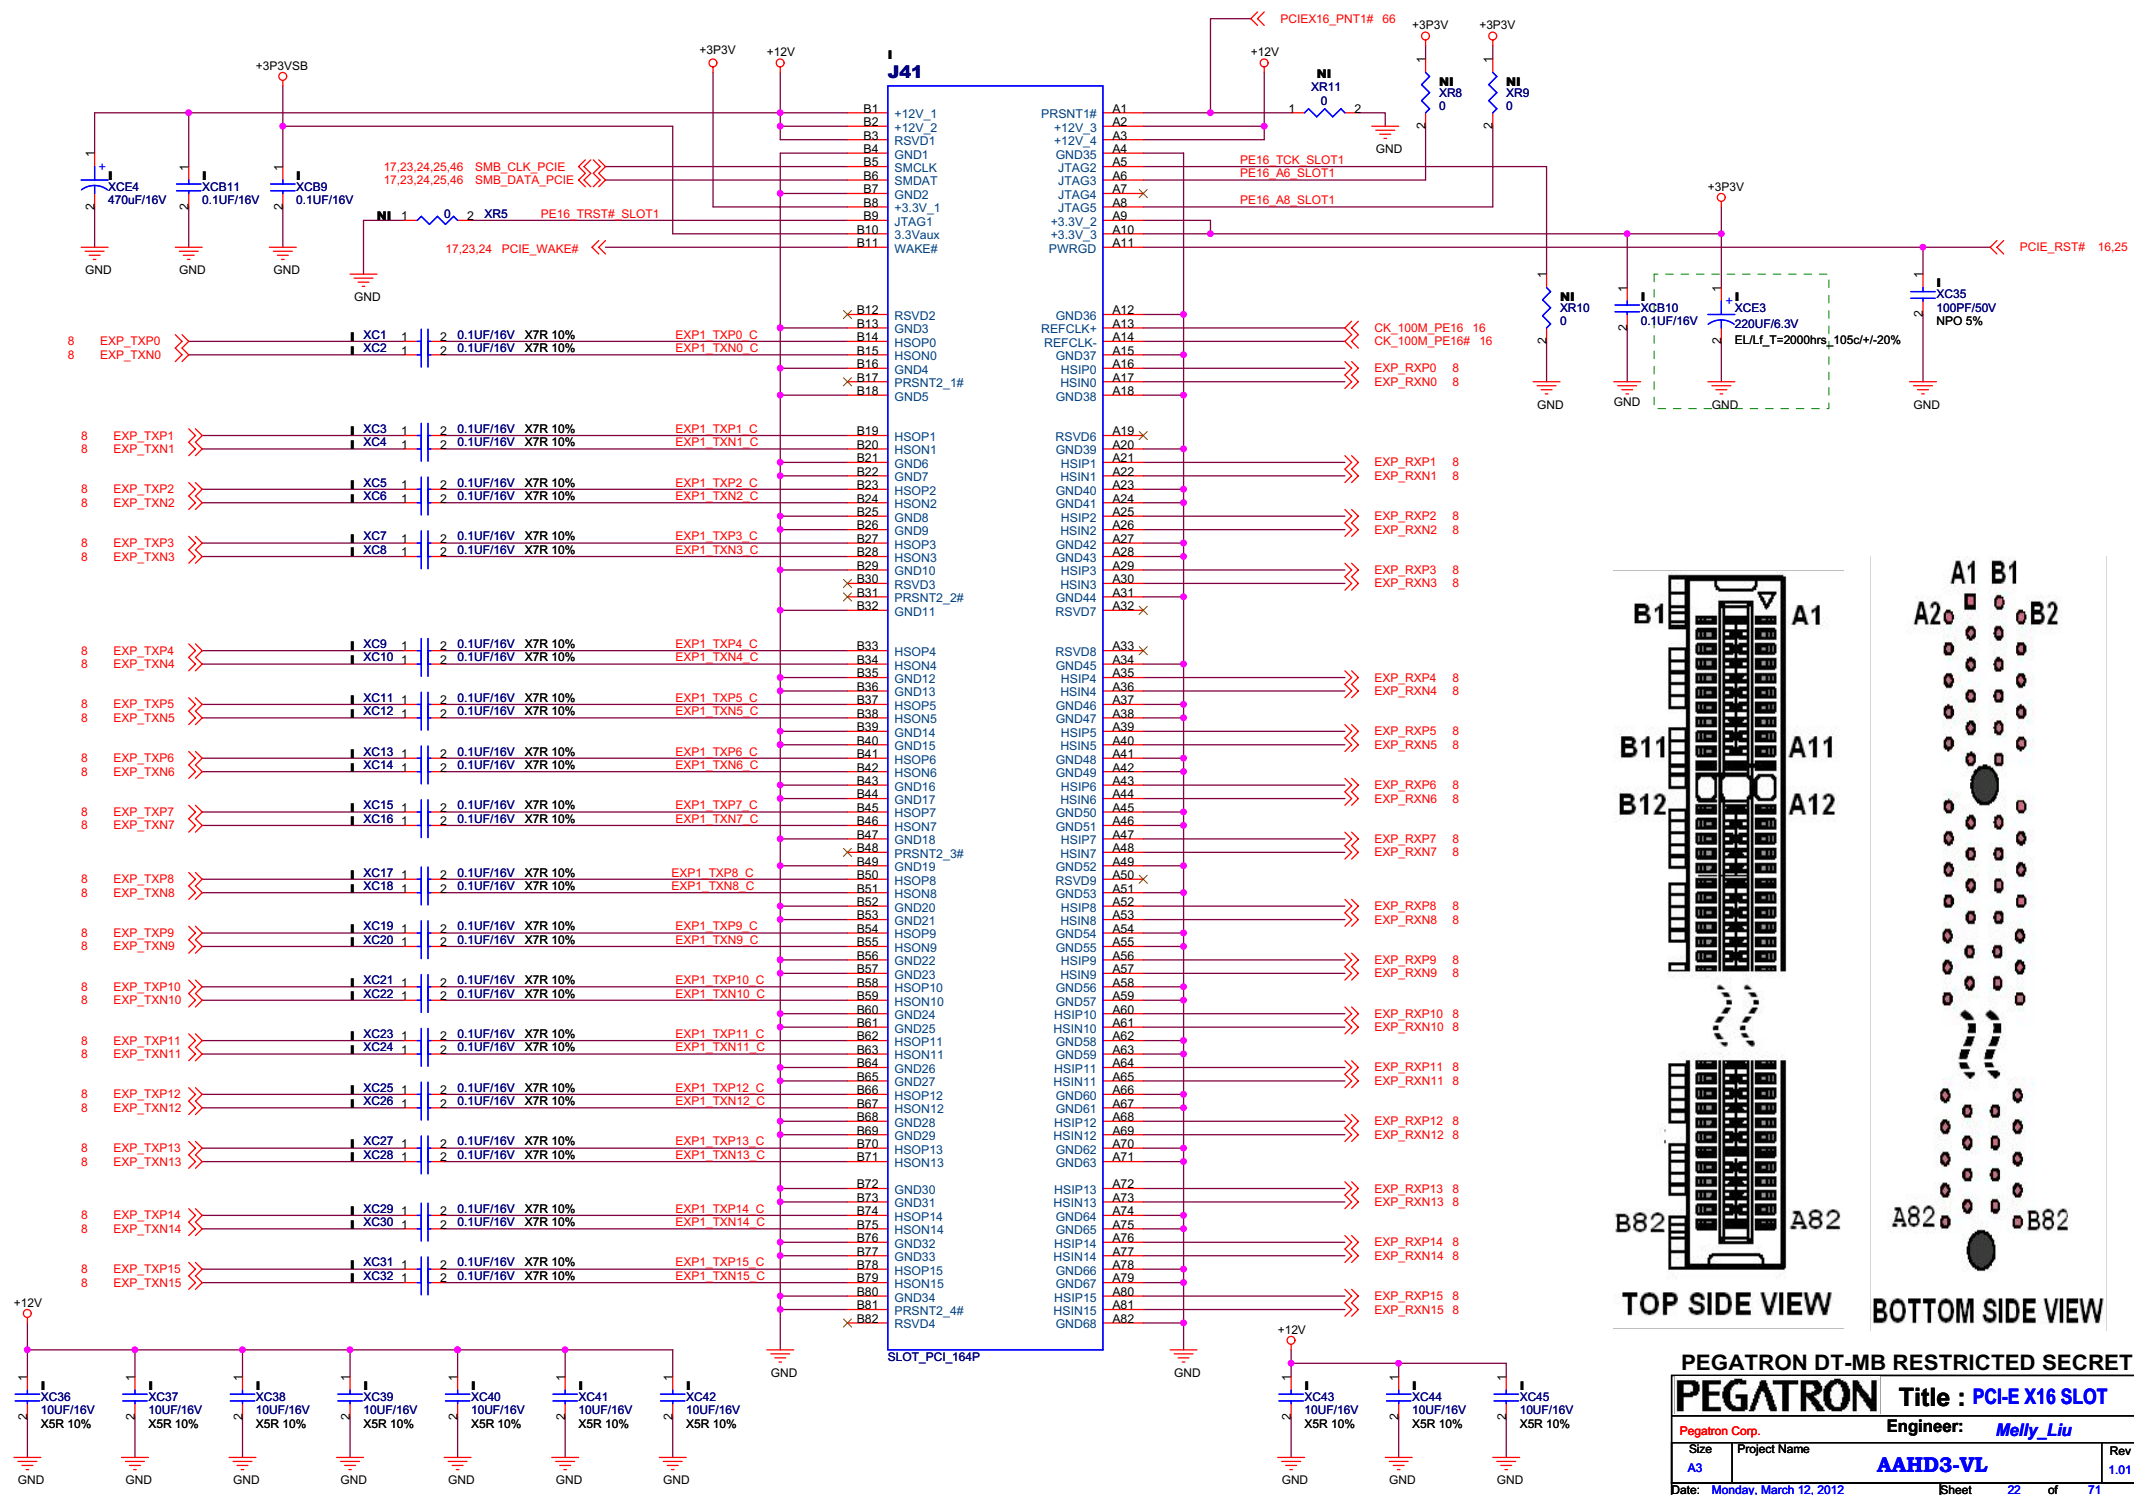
J41

+3P3VSB +3P3V +12V

+12V_1 B1
+12V_2 B2
RSVD1 B3
GND1 B4
SMCLK B5
SMDAT B6
GND2 B7
+3.3V_1 B8
JTAG1 B9
3.3Vaux B10
WAKE# B11

PRSNT1# A1
+12V_3 A2
+12V_4 A3
GND35 A4
JTAG2 A5
JTAG3 A6
JTAG4 A7
JTAG5 A8
+3.3V_2 A9
+3.3V_3 A10
PWRGD A11

XCE4 470uF/16V
XCB11 0.1UF/16V
XCB9 0.1UF/16V
GND GND GND GND

17,23,24,25,46 SMB_CLK_PCIE
17,23,24,25,46 SMB_DATA_PCIE
NI XR5 0 PE16_TRST#_SLOT1
17,23,24 PCIE_WAKE#

PCIEX16_PNT1# 66
+12V +3P3V +3P3V
NI XR11 0
NI XR8 0
NI XR9 0
GND
PE16_TCK_SLOT1
PE16_A6_SLOT1
PE16_A8_SLOT1
+3P3V
PCIE_RST# 16,25
NI XR10 0
XCB10 0.1UF/16V
XCE3 220UF/6.3V
EL/Lf_T=2000hrs_105c/+/-20%
XC35 100PF/50V NPO 5%
GND GND GND GND

RSVD2 B12
GND3 B13
HSOP0 B14
HSON0 B15
GND4 B16
PRSNT2_1# B17
GND5 B18

GND36 A12
REFCLK+ A13
REFCLK- A14
GND37 A15
HSIP0 A16
HSIN0 A17
GND38 A18

8 EXP_TXP0 XC1 0.1UF/16V X7R 10% EXP1_TXP0_C
8 EXP_TXN0 XC2 0.1UF/16V X7R 10% EXP1_TXN0_C
CK_100M_PE16 16
CK_100M_PE16# 16
EXP_RXP0 8
EXP_RXN0 8

8 EXP_TXP1 XC3 0.1UF/16V X7R 10% EXP1_TXP1_C
8 EXP_TXN1 XC4 0.1UF/16V X7R 10% EXP1_TXN1_C
8 EXP_TXP2 XC5 0.1UF/16V X7R 10% EXP1_TXP2_C
8 EXP_TXN2 XC6 0.1UF/16V X7R 10% EXP1_TXN2_C
8 EXP_TXP3 XC7 0.1UF/16V X7R 10% EXP1_TXP3_C
8 EXP_TXN3 XC8 0.1UF/16V X7R 10% EXP1_TXN3_C

HSOP1 B19, HSON1 B20, GND6 B21, GND7 B22, HSOP2 B23, HSON2 B24, GND8 B25, GND9 B26, HSOP3 B27, HSON3 B28, GND10 B29, RSVD3 B30, PRSNT2_2# B31, GND11 B32
RSVD6 A19, GND39 A20, HSIP1 A21, HSIN1 A22, GND40 A23, GND41 A24, HSIP2 A25, HSIN2 A26, GND42 A27, GND43 A28, HSIP3 A29, HSIN3 A30, GND44 A31, RSVD7 A32
EXP_RXP1 8
EXP_RXN1 8
EXP_RXP2 8
EXP_RXN2 8
EXP_RXP3 8
EXP_RXN3 8

8 EXP_TXP4 XC9 0.1UF/16V X7R 10% EXP1_TXP4_C
8 EXP_TXN4 XC10 0.1UF/16V X7R 10% EXP1_TXN4_C
8 EXP_TXP5 XC11 0.1UF/16V X7R 10% EXP1_TXP5_C
8 EXP_TXN5 XC12 0.1UF/16V X7R 10% EXP1_TXN5_C
8 EXP_TXP6 XC13 0.1UF/16V X7R 10% EXP1_TXP6_C
8 EXP_TXN6 XC14 0.1UF/16V X7R 10% EXP1_TXN6_C
8 EXP_TXP7 XC15 0.1UF/16V X7R 10% EXP1_TXP7_C
8 EXP_TXN7 XC16 0.1UF/16V X7R 10% EXP1_TXN7_C
8 EXP_TXP8 XC17 0.1UF/16V X7R 10% EXP1_TXP8_C
8 EXP_TXN8 XC18 0.1UF/16V X7R 10% EXP1_TXN8_C
8 EXP_TXP9 XC19 0.1UF/16V X7R 10% EXP1_TXP9_C
8 EXP_TXN9 XC20 0.1UF/16V X7R 10% EXP1_TXN9_C
8 EXP_TXP10 XC21 0.1UF/16V X7R 10% EXP1_TXP10_C
8 EXP_TXN10 XC22 0.1UF/16V X7R 10% EXP1_TXN10_C
8 EXP_TXP11 XC23 0.1UF/16V X7R 10% EXP1_TXP11_C
8 EXP_TXN11 XC24 0.1UF/16V X7R 10% EXP1_TXN11_C
8 EXP_TXP12 XC25 0.1UF/16V X7R 10% EXP1_TXP12_C
8 EXP_TXN12 XC26 0.1UF/16V X7R 10% EXP1_TXN12_C
8 EXP_TXP13 XC27 0.1UF/16V X7R 10% EXP1_TXP13_C
8 EXP_TXN13 XC28 0.1UF/16V X7R 10% EXP1_TXN13_C
8 EXP_TXP14 XC29 0.1UF/16V X7R 10% EXP1_TXP14_C
8 EXP_TXN14 XC30 0.1UF/16V X7R 10% EXP1_TXN14_C
8 EXP_TXP15 XC31 0.1UF/16V X7R 10% EXP1_TXP15_C
8 EXP_TXN15 XC32 0.1UF/16V X7R 10% EXP1_TXN15_C

HSOP4 B33, HSON4 B34, GND12 B35, GND13 B36, HSOP5 B37, HSON5 B38, GND14 B39, GND15 B40, HSOP6 B41, HSON6 B42, GND16 B43, GND17 B44, HSOP7 B45, HSON7 B46, GND18 B47, PRSNT2_3# B48, GND19 B49, HSOP8 B50, HSON8 B51, GND20 B52, GND21 B53, HSOP9 B54, HSON9 B55, GND22 B56, GND23 B57, HSOP10 B58, HSON10 B59, GND24 B60, GND25 B61, HSOP11 B62, HSON11 B63, GND26 B64, GND27 B65, HSOP12 B66, HSON12 B67, GND28 B68, GND29 B69, HSOP13 B70, HSON13 B71, GND30 B72, GND31 B73, HSOP14 B74, HSON14 B75, GND32 B76, GND33 B77, HSOP15 B78, HSON15 B79, GND34 B80, PRSNT2_4# B81, RSVD4 B82

RSVD8 A33, GND45 A34, HSIP4 A35, HSIN4 A36, GND46 A37, GND47 A38, HSIP5 A39, HSIN5 A40, GND48 A41, GND49 A42, HSIP6 A43, HSIN6 A44, GND50 A45, GND51 A46, HSIP7 A47, HSIN7 A48, GND52 A49, RSVD9 A50, GND53 A51, HSIP8 A52, HSIN8 A53, GND54 A54, GND55 A55, HSIP9 A56, HSIN9 A57, GND56 A58, GND57 A59, HSIP10 A60, HSIN10 A61, GND58 A62, GND59 A63, HSIP11 A64, HSIN11 A65, GND60 A66, GND61 A67, HSIP12 A68, HSIN12 A69, GND62 A70, GND63 A71, HSIP13 A72, HSIN13 A73, GND64 A74, GND65 A75, HSIP14 A76, HSIN14 A77, GND66 A78, GND67 A79, HSIP15 A80, HSIN15 A81, GND68 A82

EXP_RXP4 8
EXP_RXN4 8
EXP_RXP5 8
EXP_RXN5 8
EXP_RXP6 8
EXP_RXN6 8
EXP_RXP7 8
EXP_RXN7 8
EXP_RXP8 8
EXP_RXN8 8
EXP_RXP9 8
EXP_RXN9 8
EXP_RXP10 8
EXP_RXN10 8
EXP_RXP11 8
EXP_RXN11 8
EXP_RXP12 8
EXP_RXN12 8
EXP_RXP13 8
EXP_RXN13 8
EXP_RXP14 8
EXP_RXN14 8
EXP_RXP15 8
EXP_RXN15 8

SLOT_PCI_164P
GND GND

B1 A1 B11 A11 B12 A12 B82 A82
TOP SIDE VIEW
A1 B1 A2 B2 A82 B82
BOTTOM SIDE VIEW

+12V
XC36 10UF/16V X5R 10%
XC37 10UF/16V X5R 10%
XC38 10UF/16V X5R 10%
XC39 10UF/16V X5R 10%
XC40 10UF/16V X5R 10%
XC41 10UF/16V X5R 10%
XC42 10UF/16V X5R 10%
GND GND GND GND GND GND GND

+12V
XC43 10UF/16V X5R 10%
XC44 10UF/16V X5R 10%
XC45 10UF/16V X5R 10%
GND GND GND

PEGATRON DT-MB RESTRICTED SECRET
PEGATRON Title : PCI-E X16 SLOT
Pegatron Corp. Engineer: Melly_Liu
Size A3 Project Name AAHD3-VL Rev 1.01
Date: Monday, March 12, 2012 Sheet 22 of 71